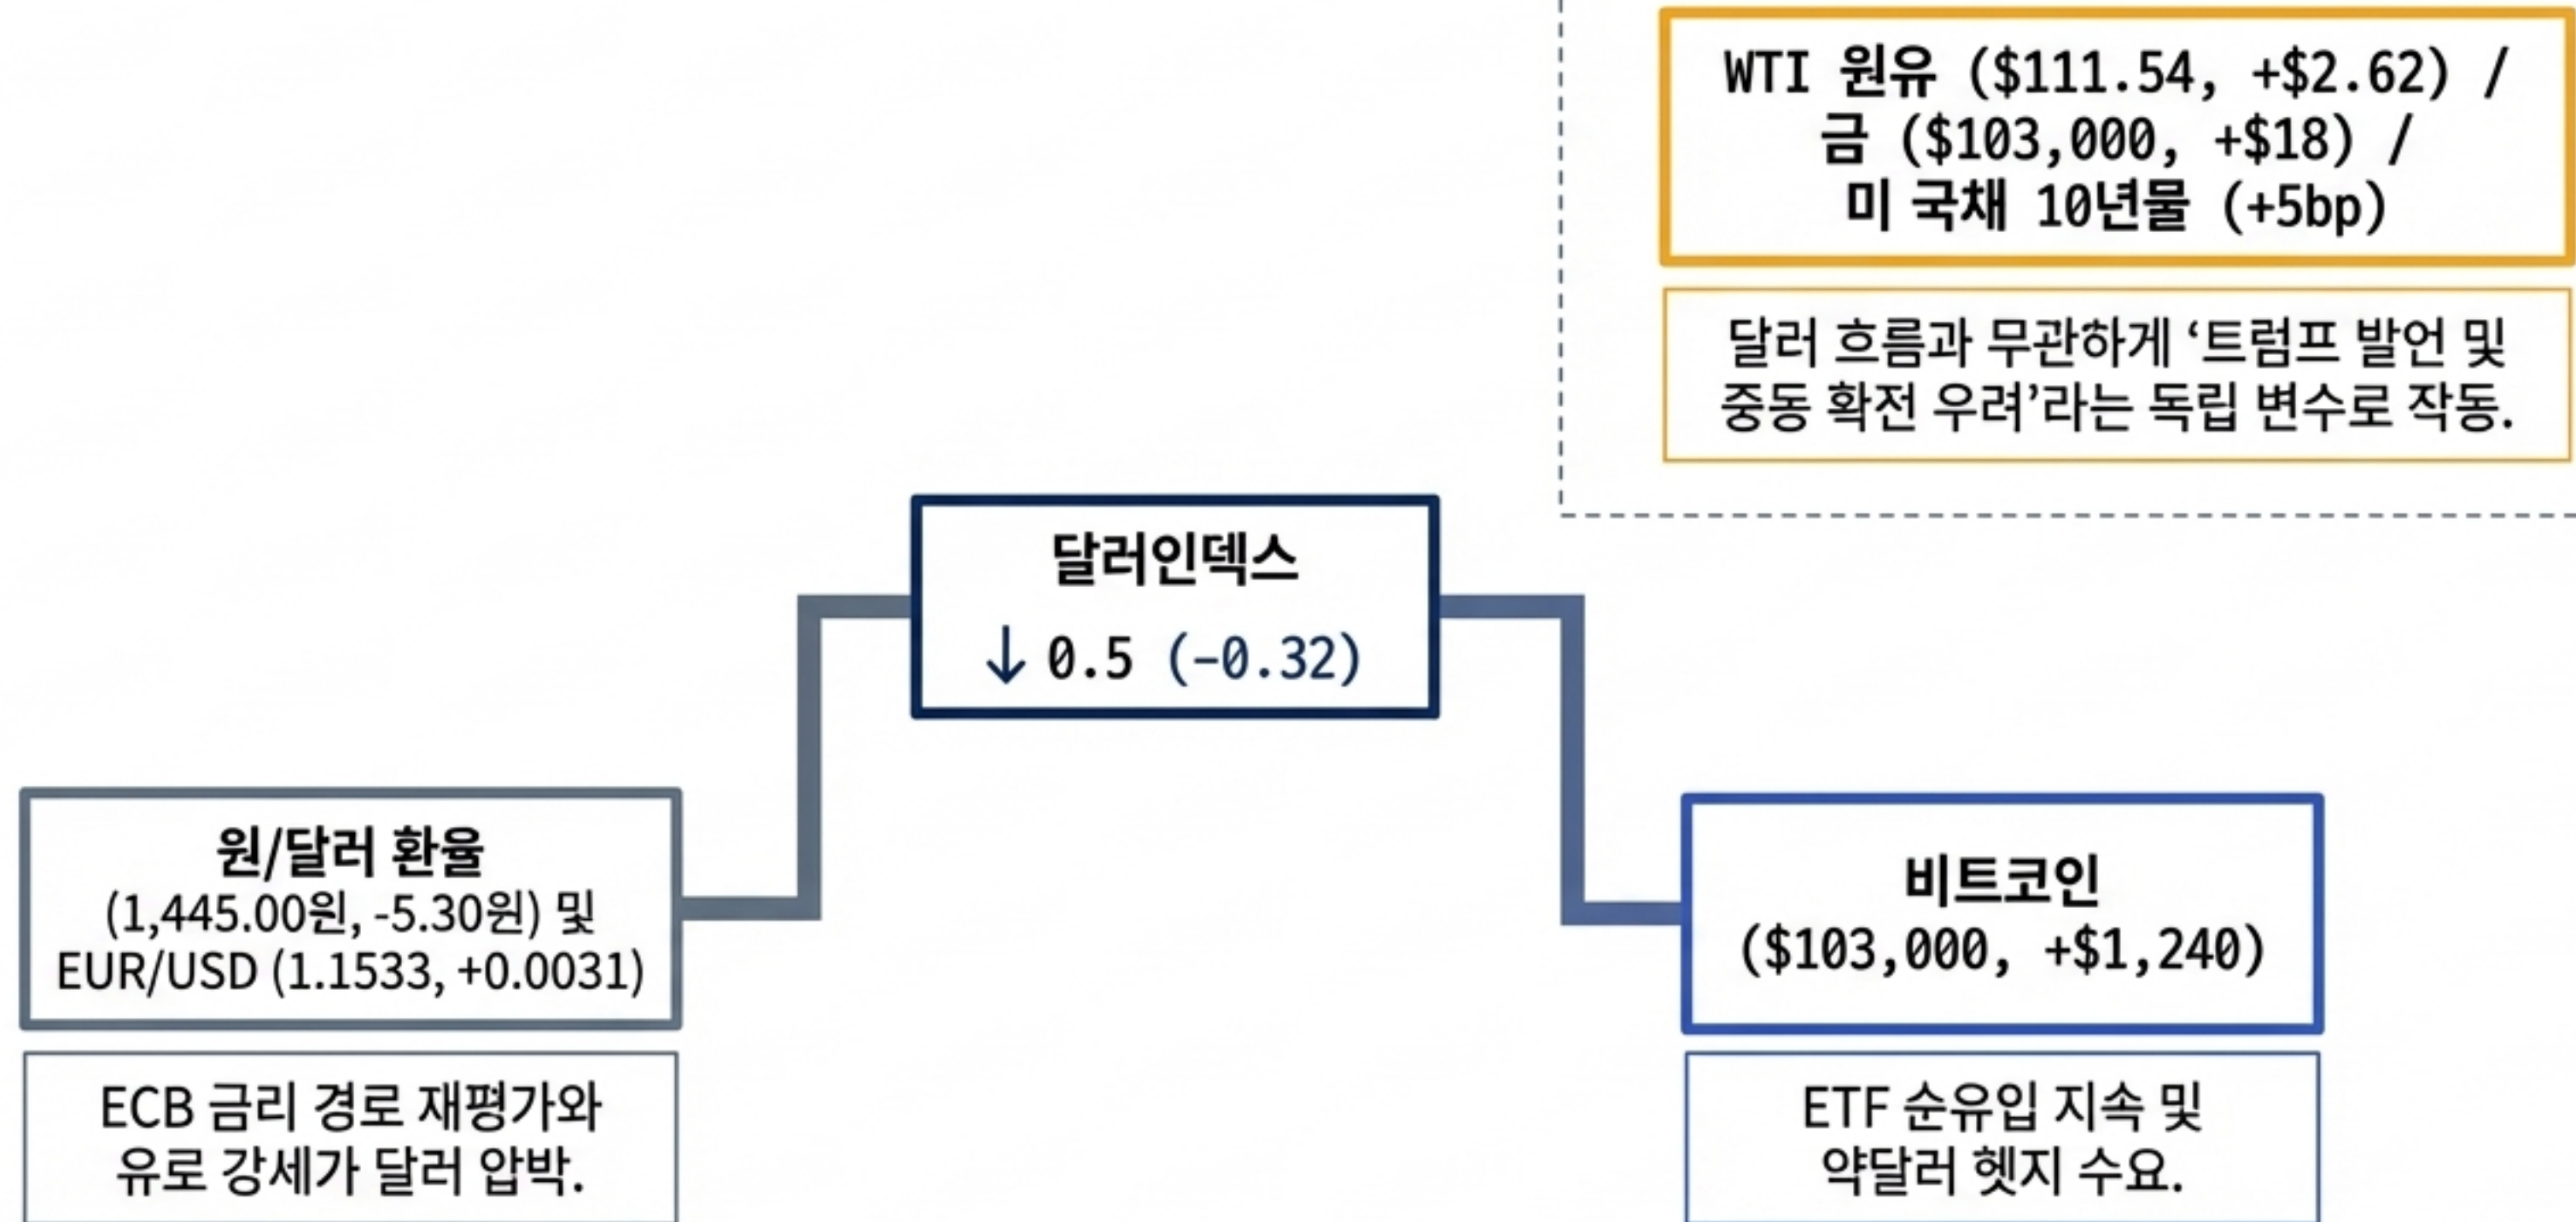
WTI 원유 (\$111.54, +\$2.62) / 금 (\$103,000, +\$18) / 미 국채 10년물 (+5bp)

달러 흐름과 무관하게 ‘트럼프 발언 및 중동 확전 우려’라는 독립 변수로 작동.

달러인덱스

↓ 0.5 (-0.32)

원/달러 환율
(1,445.00원, -5.30원) 및 EUR/USD (1.1533, +0.0031)

ECB 금리 경로 재평가와 유로 강세가 달러 압박.

비트코인
(\$103,000, +\$1,240)

ETF 순유입 지속 및 약달러 헷지 수요.